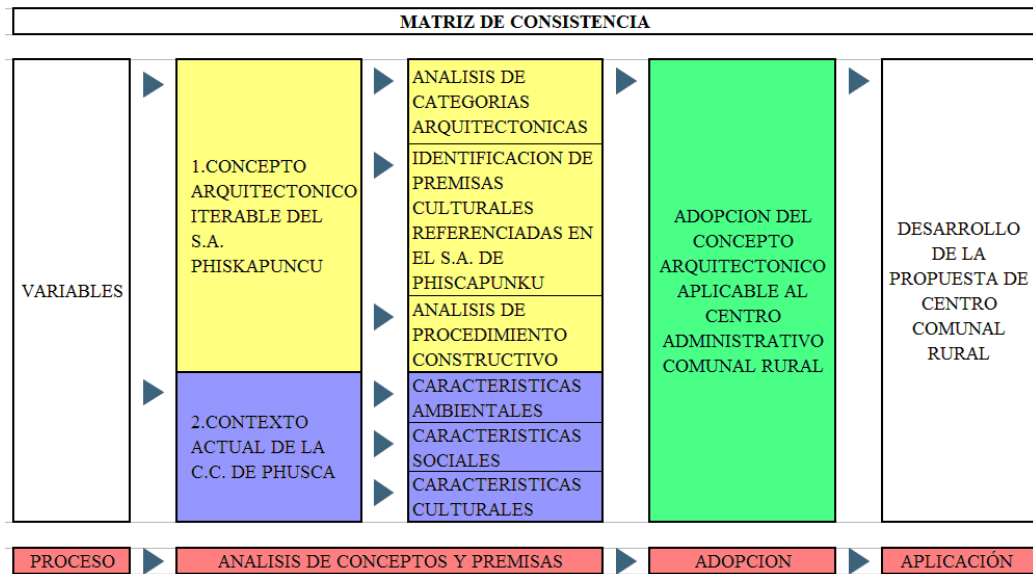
MATRIZ DE CONSISTENCIA

VARIABLES

1.CONCEPTO ARQUITECTONICO ITERABLE DEL S.A. PHISKAPUNCU

2.CONTEXTO ACTUAL DE LA C.C. DE PHUSCA

ANALISIS DE CATEGORIAS ARQUITECTONICAS

IDENTIFICACION DE PREMISAS CULTURALES REFERENCIADAS EN EL S.A. DE PHISCAPUNKU

ANALISIS DE PROCEDIMIENTO CONSTRUCTIVO

CARACTERISTICAS AMBIENTALES

CARACTERISTICAS SOCIALES

CARACTERISTICAS CULTURALES

ADOPCION DEL CONCEPTO ARQUITECTONICO APLICABLE AL CENTRO ADMINISTRATIVO COMUNAL RURAL

DESARROLLO DE LA PROPUESTA DE CENTRO COMUNAL RURAL

PROCESO

ANALISIS DE CONCEPTOS Y PREMISAS

ADOPCION

APLICACIÓN